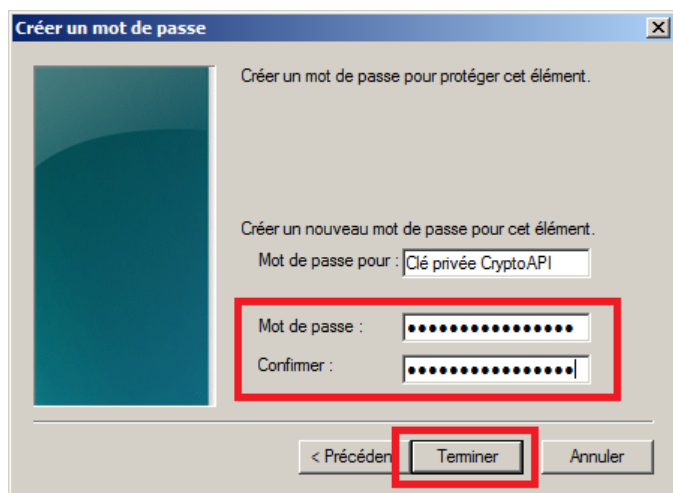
Créer un mot de passe

Créer un mot de passe pour protéger cet élément.

Créer un nouveau mot de passe pour cet élément.

Mot de passe pour : Clé privée CryptoAPI

Mot de passe : ••••••••••••••••

Confirmer : ••••••••••••••••

< Précéden

Terminer

Annuler